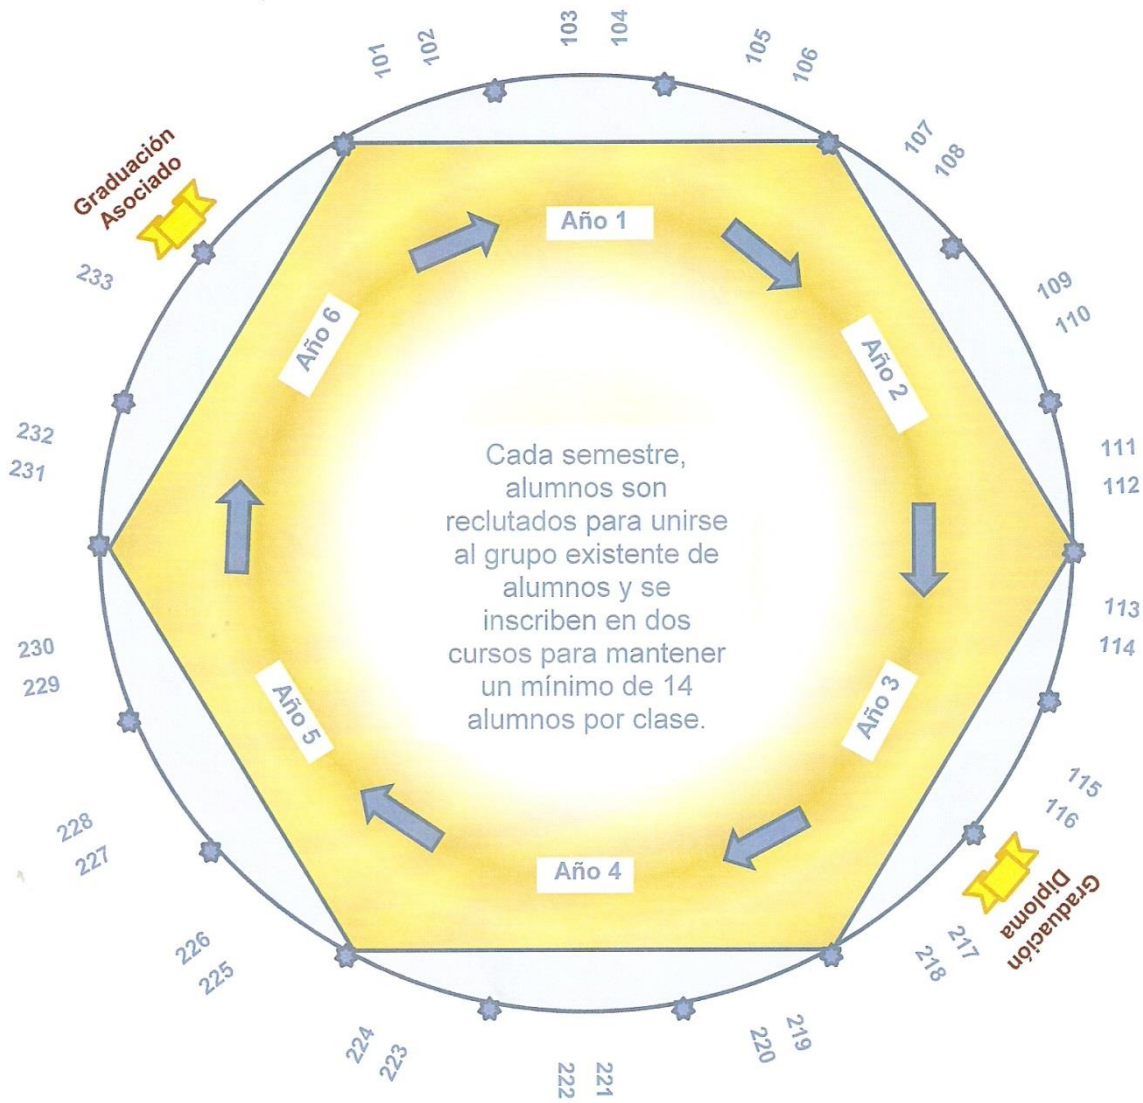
101 102
103 104
105 106
107 108
109 110
111 112
113 114
115 116
Graduación Diploma
217 218
219 220
221 222
223 224
225 226
227 228
229 230
231 232
233
Graduación Asociado

Año 1
Año 2
Año 3
Año 4
Año 5
Año 6

Cada semestre, alumnos son reclutados para unirse al grupo existente de alumnos y se inscriben en dos cursos para mantener un mínimo de 14 alumnos por clase.